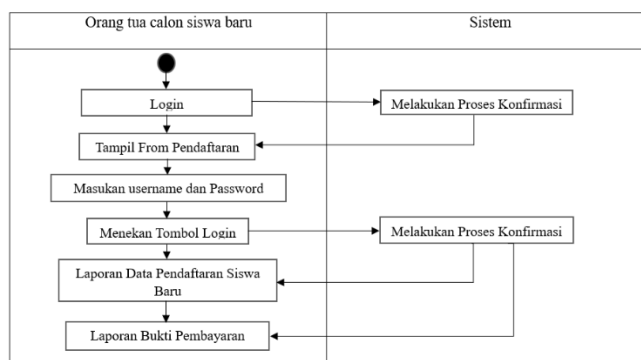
Orang tua calon siswa baru

Sistem

Login

Melakukan Proses Konfirmasi

Tampil From Pendaftaran

Masukan username dan Password

Menekan Tombol Login

Melakukan Proses Konfirmasi

Laporan Data Pendaftaran Siswa Baru

Laporan Bukti Pembayaran